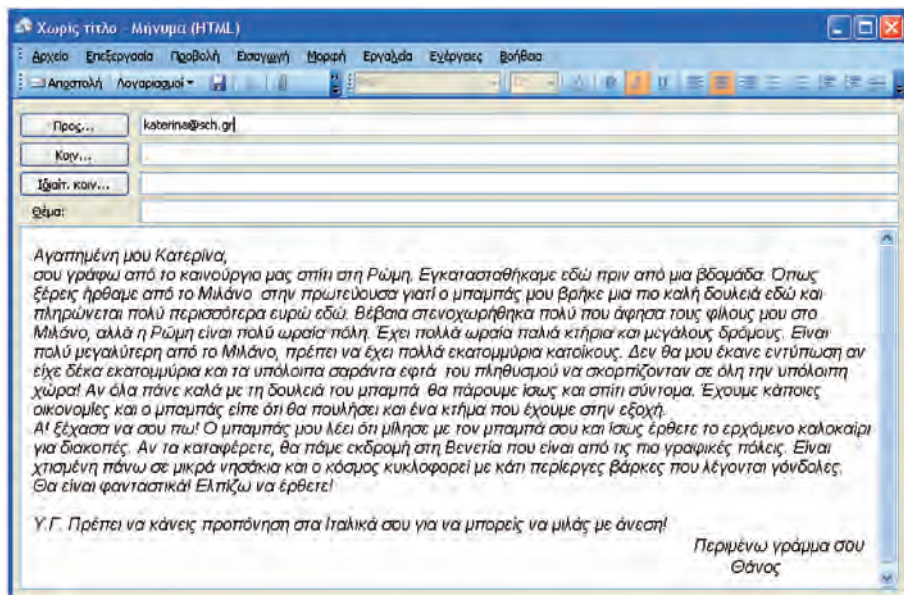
Χωρίς τίτλο - Μήνυμα (HTML)

Αρχείο Επεξεργασία Προβολή Εισαγωγή Μορφή Εργαλεία Ενέργειες Βοήθεια

Αποστολή Λογαριασμοί

Προς... katerina@sch.gr
Κοιν...
Ιδιαίτ. κοιν...
Θέμα:

Αγαπημένη μου Κατερίνα,
σου γράφω από το καινούργιο μας σπίτι στη Ρώμη. Εγκατασταθήκαμε εδώ πριν από μια βδομάδα. Όπως ξέρεις ήρθαμε από το Μιλάνο στην πρωτεύουσα γιατί ο μπαμπάς μου βρήκε μια πιο καλή δουλειά εδώ και πληρώνεται πολύ περισσότερα ευρώ εδώ. Βέβαια στενοχωρήθηκα πολύ που άφησα τους φίλους μου στο Μιλάνο, αλλά η Ρώμη είναι πολύ ωραία πόλη. Έχει πολλά ωραία παλιά κτήρια και μεγάλους δρόμους. Είναι πολύ μεγαλύτερη από το Μιλάνο, πρέπει να έχει πολλά εκατομμύρια κατοίκους. Δεν θα μου έκανε εντύπωση αν είχε δέκα εκατομμύρια και τα υπόλοιπα σαράντα εφτά του πληθυσμού να σκορπίζονταν σε όλη την υπόλοιπη χώρα! Αν όλα πάνε καλά με τη δουλειά του μπαμπά θα πάρουμε ίσως και σπίτι σύντομα. Έχουμε κάποιες οικονομίες και ο μπαμπάς είπε ότι θα πουλήσει και ένα κτήμα που έχουμε στην εξοχή.
Α! ξέχασα να σου πω! Ο μπαμπάς μου λέει ότι μίλησε με τον μπαμπά σου και ίσως έρθετε το ερχόμενο καλοκαίρι για διακοπές. Αν τα καταφέρετε, θα πάμε εκδρομή στη Βενετία που είναι από τις πιο γραφικές πόλεις. Είναι χτισμένη πάνω σε μικρά νησάκια και ο κόσμος κυκλοφορεί με κάτι περίεργες βάρκες που λέγονται γόνδολες. Θα είναι φανταστικά! Ελπίζω να έρθετε!

Υ.Γ. Πρέπει να κάνεις προπόνηση στα Ιταλικά σου για να μπορείς να μιλάς με άνεση!

Περιμένω γράμμα σου
Θάνος